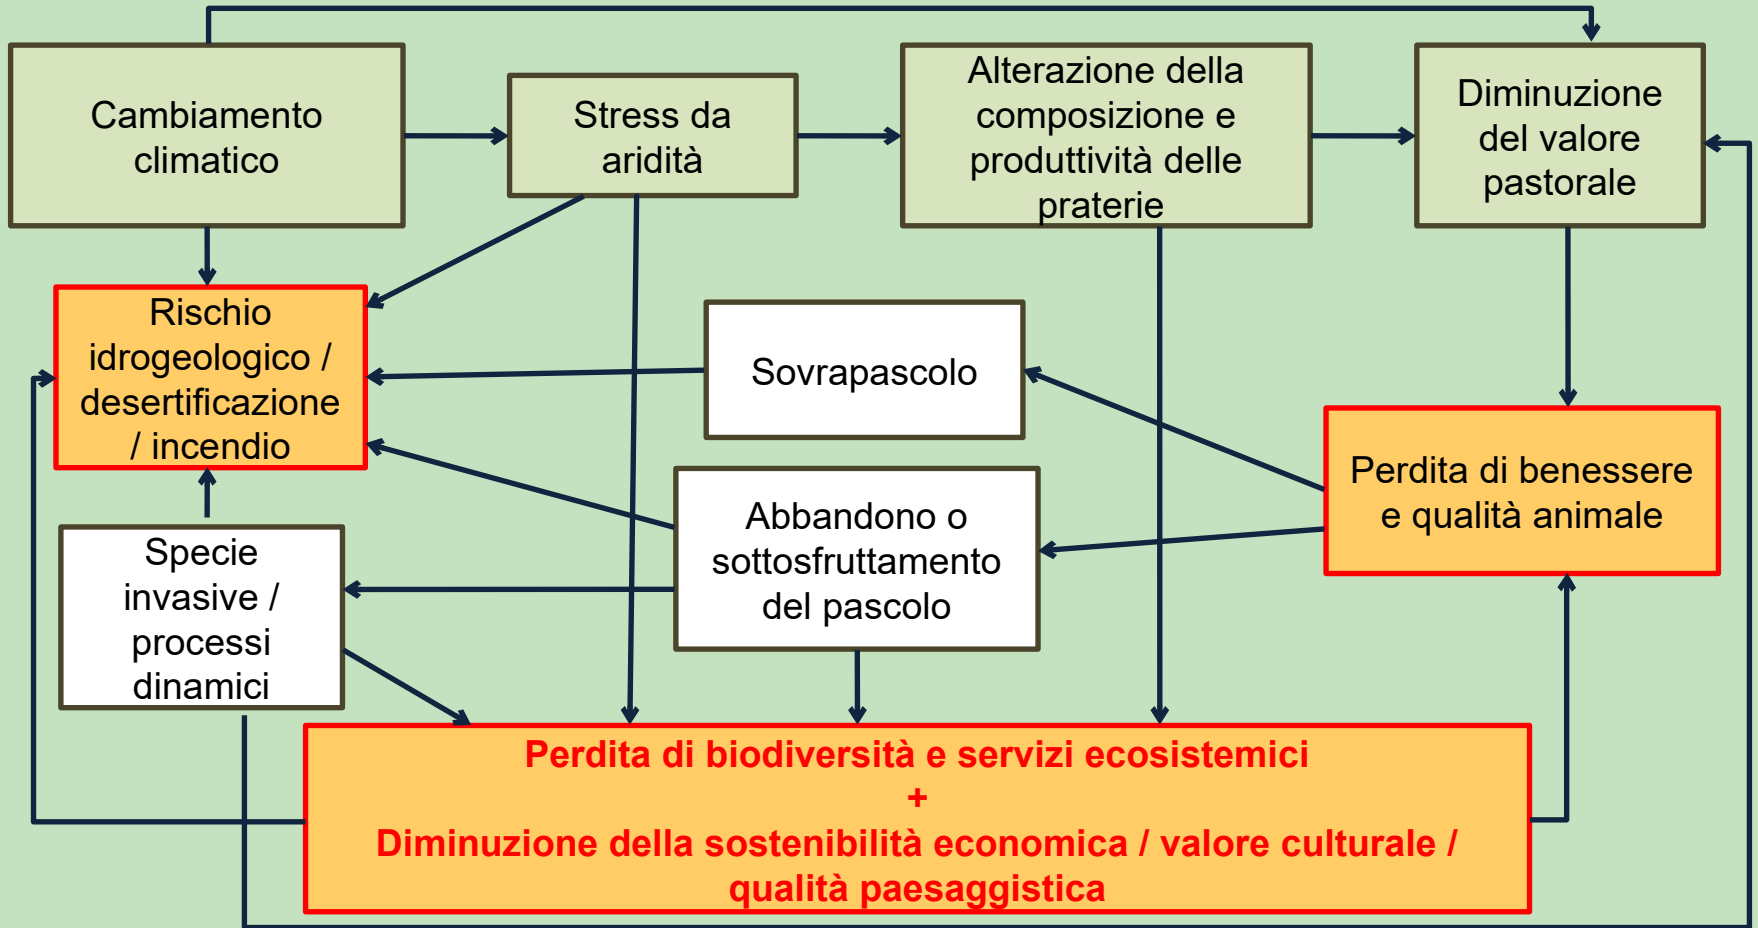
Cambiamento climatico

Stress da aridità

Alterazione della composizione e produttività delle praterie

Diminuzione del valore pastorale

Rischio idrogeologico / desertificazione / incendio

Sovrapascolo

Perdita di benessere e qualità animale

Abbandono o sottosfruttamento del pascolo

Specie invasive / processi dinamici

Perdita di biodiversità e servizi ecosistemici
+
Diminuzione della sostenibilità economica / valore culturale / qualità paesaggistica